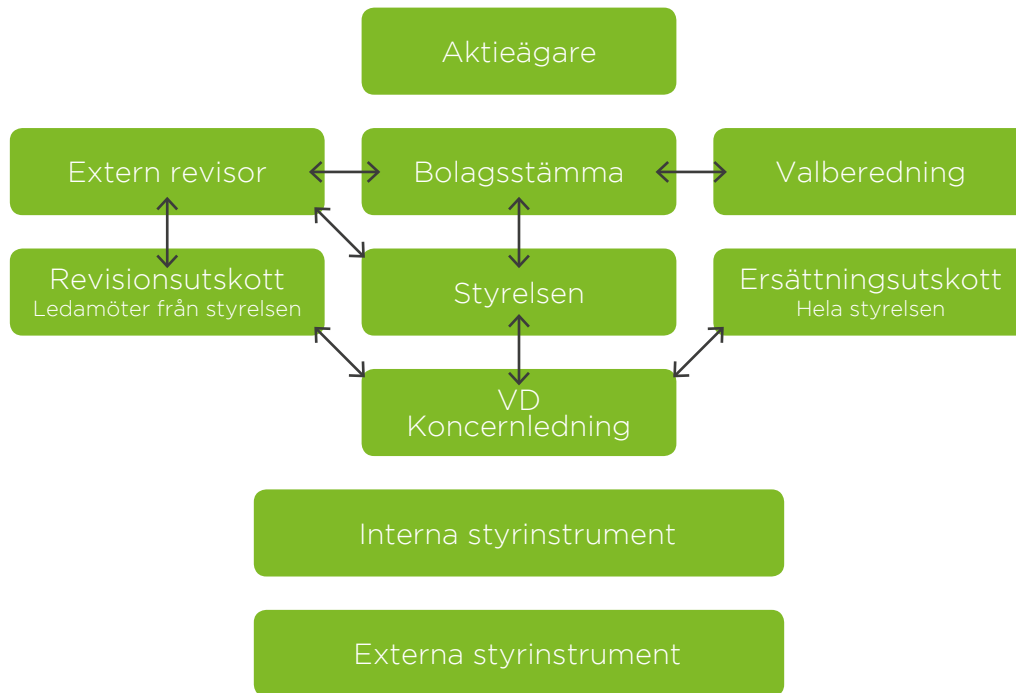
Aktieägare

Extern revisor

Bolagsstämma

Valberedning

Revisionsutskott
Ledamöter från styrelsen

Styrelsen

Ersättningsutskott
Hela styrelsen

VD
Koncernledning

Interna styrinstrument

Externa styrinstrument